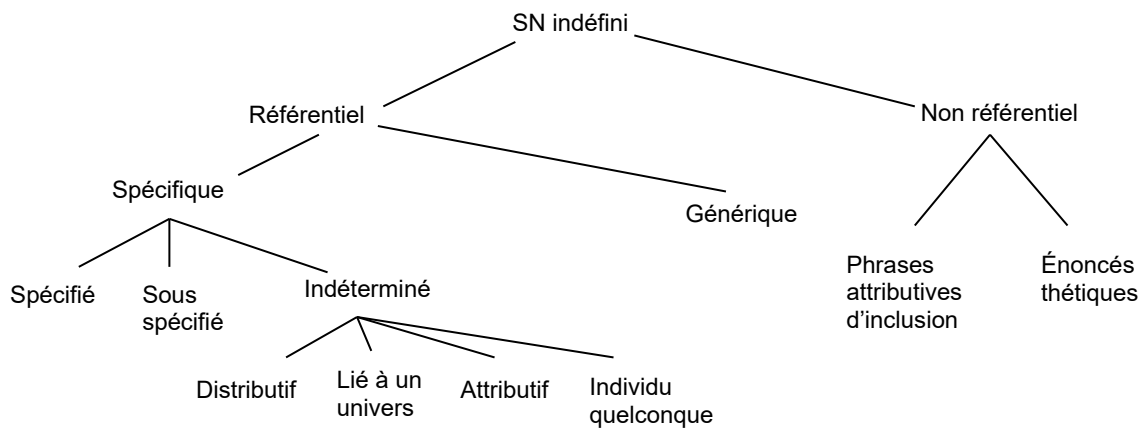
SN indéfini

Référentiel

Non référentiel

Spécifique

Générique

Spécifié

Sous spécifié

Indéterminé

Distributif

Lié à un univers

Attributif

Individu quelconque

Phrases attributives d'inclusion

Énoncés thétiques